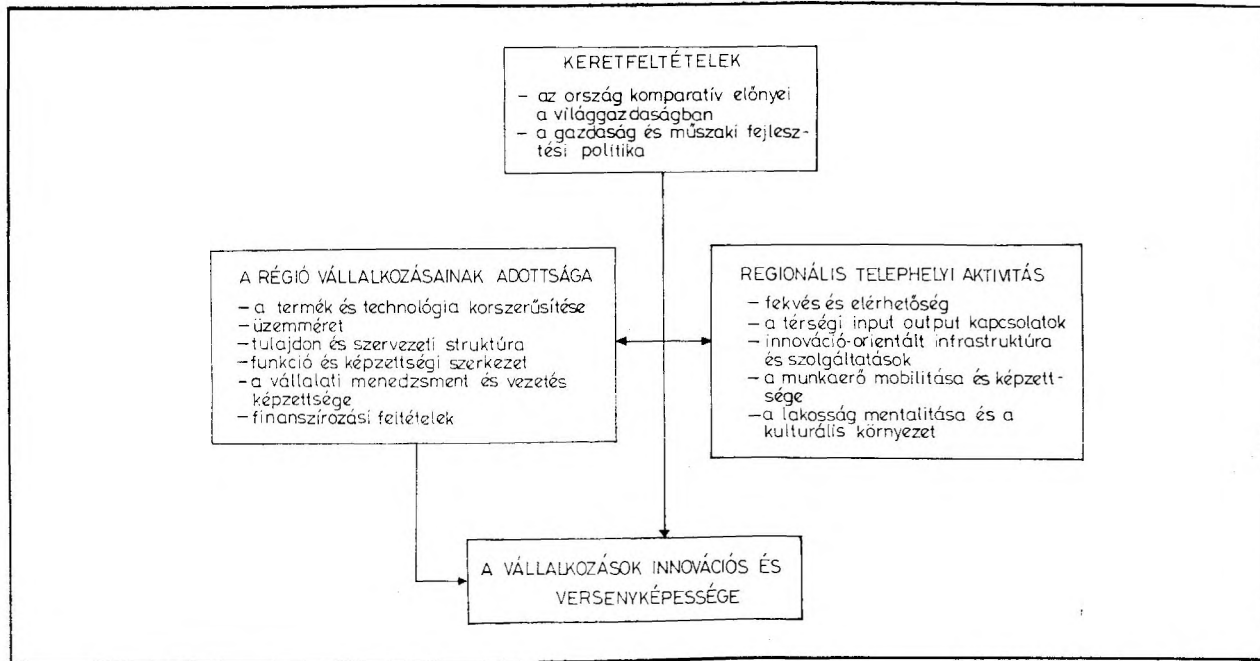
KERETFELTÉTELEK

– az ország komparatív előnyei a világgazdaságban
– a gazdaság és műszaki fejlesztési politika

A RÉGIÓ VÁLLALKOZÁSAINAK ADOTTSÁGA

– a termék és technológia korszerűsítése
– üzemméret
– tulajdon és szervezeti struktúra
– funkció és képzettségi szerkezet
– a vállalati menedzsment és vezetés képzettsége
– finanszírozási feltételek

REGIONÁLIS TELEPHELYI AKTIVITÁS

– fekvés és elérhetőség
– a térségi input output kapcsolatok
– innováció-orientált infrastruktúra és szolgáltatások
– a munkaerő mobilitása és képzettsége
– a lakosság mentalitása és a kulturális környezet

A VÁLLALKOZÁSOK INNOVÁCIÓS ÉS VERSENYKÉPESSÉGE